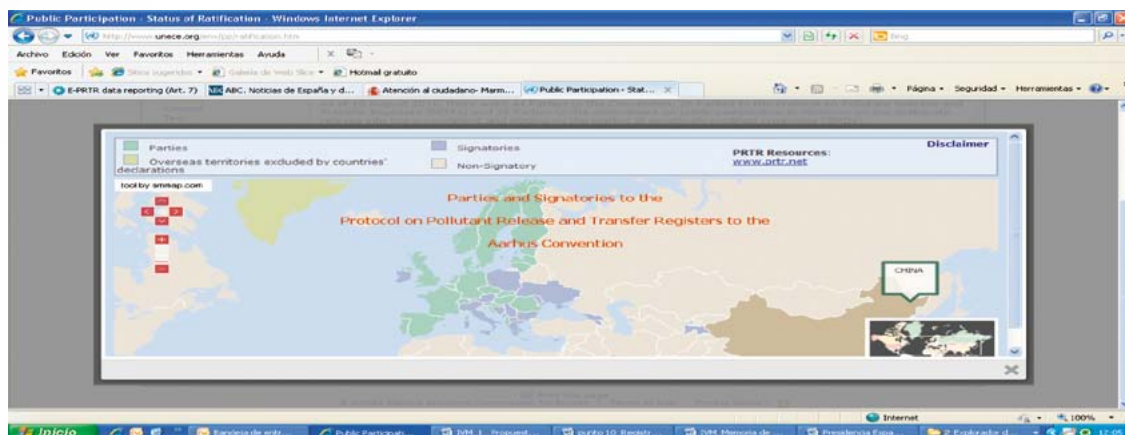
Public Participation - Status of Ratification - Windows Internet Explorer

http://www.unece.org/env/pp/ratification.htm

Bing

Archivo Edición Ver Favoritos Herramientas Ayuda

Favoritos Sitios sugeridos Galería de Web Slice Hotmail gratuito

E-PRTR data reporting (Art. 7) ABC. Noticias de España y d... Atención al ciudadano- Marm... Public Participation - Stat...

Página Seguridad Herramientas

Parties

Overseas territories excluded by countries' declarations

Signatories

Non-Signatory

PRTR Resources: www.prtr.net

Disclaimer

tool by ammap.com

Parties and Signatories to the Protocol on Pollutant Release and Transfer Registers to the Aarhus Convention

CHINA

Internet

100%

Inicio

Bandeja de entr...

Public Participati...

IVM 1_Propuest...

punto 10 Registr...

IVM Memoria de...

Presidencia Espa...

2 Explorador d...

12:05